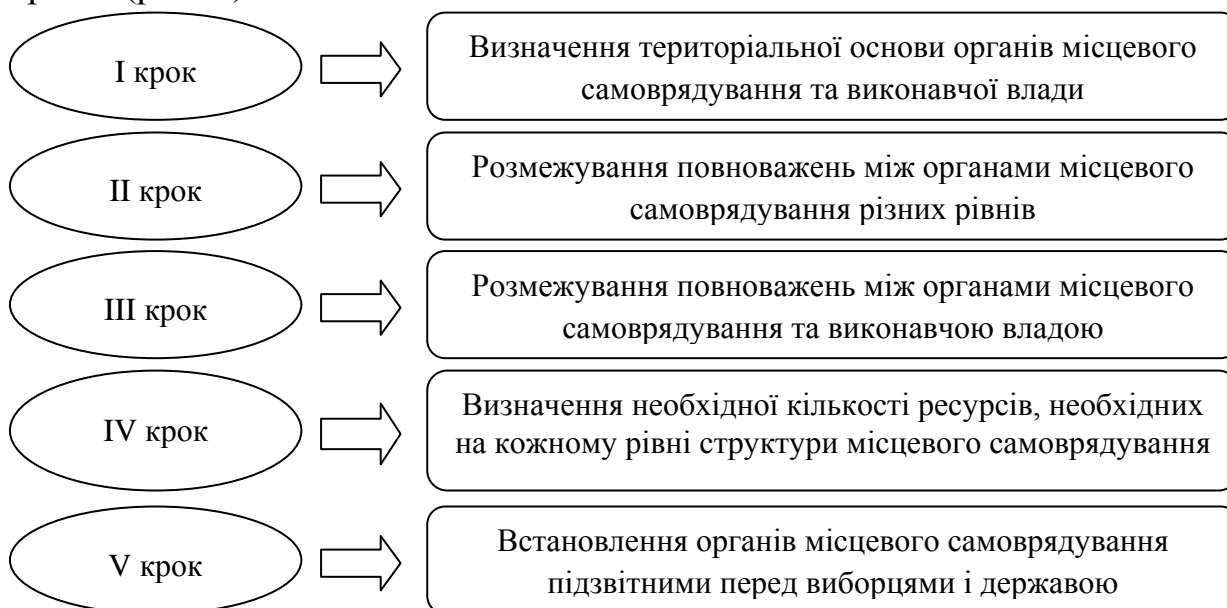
I крок

Визначення територіальної основи органів місцевого самоврядування та виконавчої влади

II крок

Розмежування повноважень між органами місцевого самоврядування різних рівнів

III крок

Розмежування повноважень між органами місцевого самоврядування та виконавчою владою

IV крок

Визначення необхідної кількості ресурсів, необхідних на кожному рівні структури місцевого самоврядування

V крок

Встановлення органів місцевого самоврядування підзвітними перед виборцями і державою